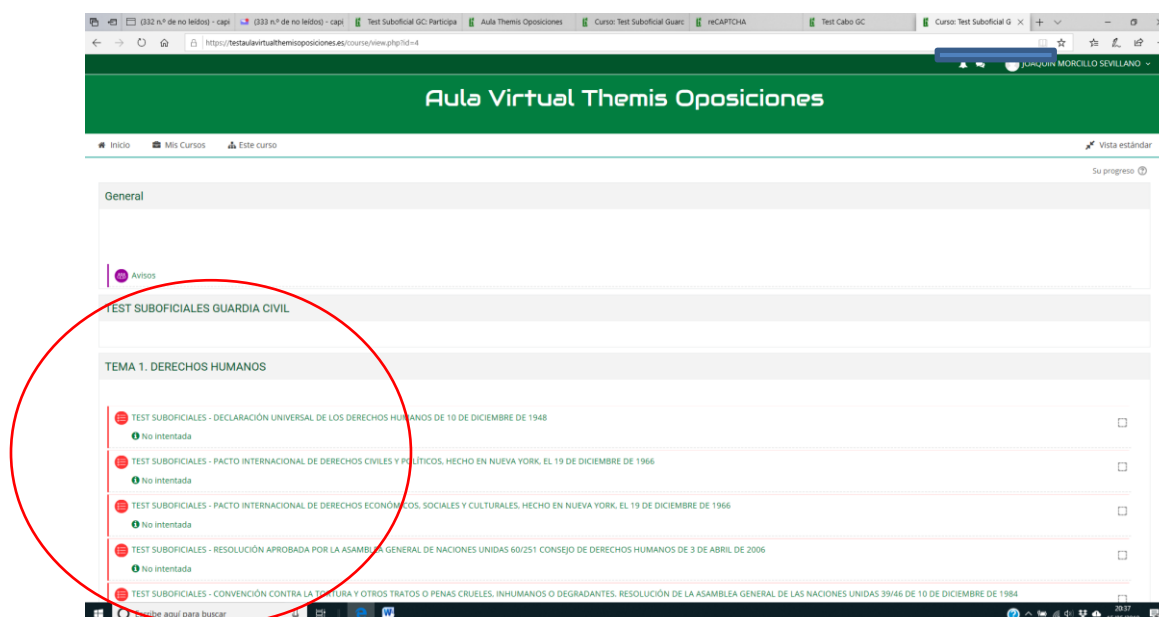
(332 n.º de no leídos) - capi | (333 n.º de no leídos) - capi | Test Suboficial GC: Participa | Aula Themis Oposiciones | Curso: Test Suboficial Guarc | reCAPTCHA | Test Cabo GC | Curso: Test Suboficial G

https://testaulavirtualthemisoposiciones.es/course/view.php?id=4

JOAQUIN MORCILLO SEVILLANO

Aula Virtual Themis Oposiciones

Inicio   Mis Cursos   Este curso

Vista estándar

Su progreso

General

Avisos

TEST SUBOFICIALES GUARDIA CIVIL

TEMA 1. DERECHOS HUMANOS

TEST SUBOFICIALES - DECLARACIÓN UNIVERSAL DE LOS DERECHOS HUMANOS DE 10 DE DICIEMBRE DE 1948
No intentada

TEST SUBOFICIALES - PACTO INTERNACIONAL DE DERECHOS CIVILES Y POLÍTICOS, HECHO EN NUEVA YORK, EL 19 DE DICIEMBRE DE 1966
No intentada

TEST SUBOFICIALES - PACTO INTERNACIONAL DE DERECHOS ECONÓMICOS, SOCIALES Y CULTURALES, HECHO EN NUEVA YORK, EL 19 DE DICIEMBRE DE 1966
No intentada

TEST SUBOFICIALES - RESOLUCIÓN APROBADA POR LA ASAMBLEA GENERAL DE NACIONES UNIDAS 60/251 CONSEJO DE DERECHOS HUMANOS DE 3 DE ABRIL DE 2006
No intentada

TEST SUBOFICIALES - CONVENCIÓN CONTRA LA TORTURA Y OTROS TRATOS O PENAS CRUELES, INHUMANOS O DEGRADANTES. RESOLUCIÓN DE LA ASAMBLEA GENERAL DE LAS NACIONES UNIDAS 39/46 DE 10 DE DICIEMBRE DE 1984

Escribe aquí para buscar

20:37